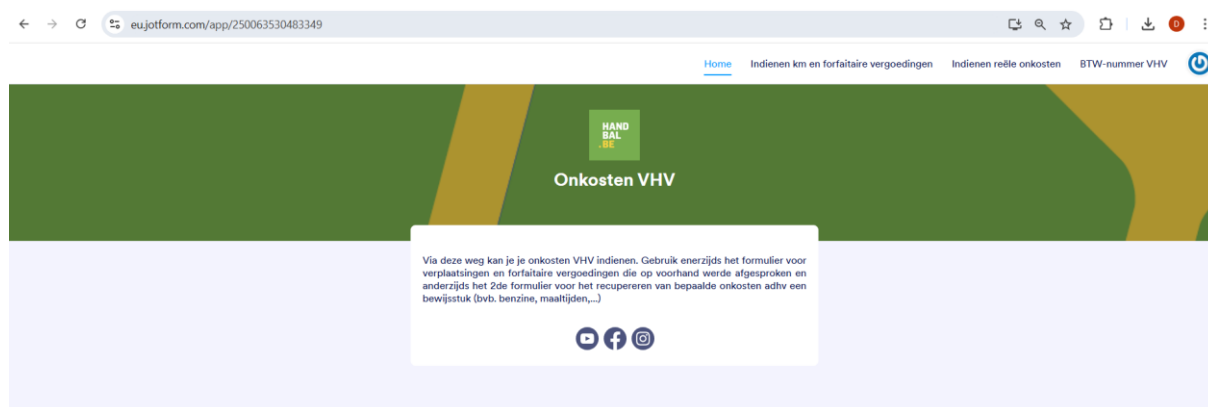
eu.jotform.com/app/250063530483349

D

Home Indienen km en forfaitaire vergoedingen Indienen reële onkosten BTW-nummer VHV

HAND BAL .BE

Onkosten VHV

Via deze weg kan je je onkosten VHV indienen. Gebruik enerzijds het formulier voor verplaatsingen en forfaitaire vergoedingen die op voorhand werde afgesproken en anderzijds het 2de formulier voor het recupereren van bepaalde onkosten adhv een bewijsstuk (bvb. benzine, maaltijden,...)